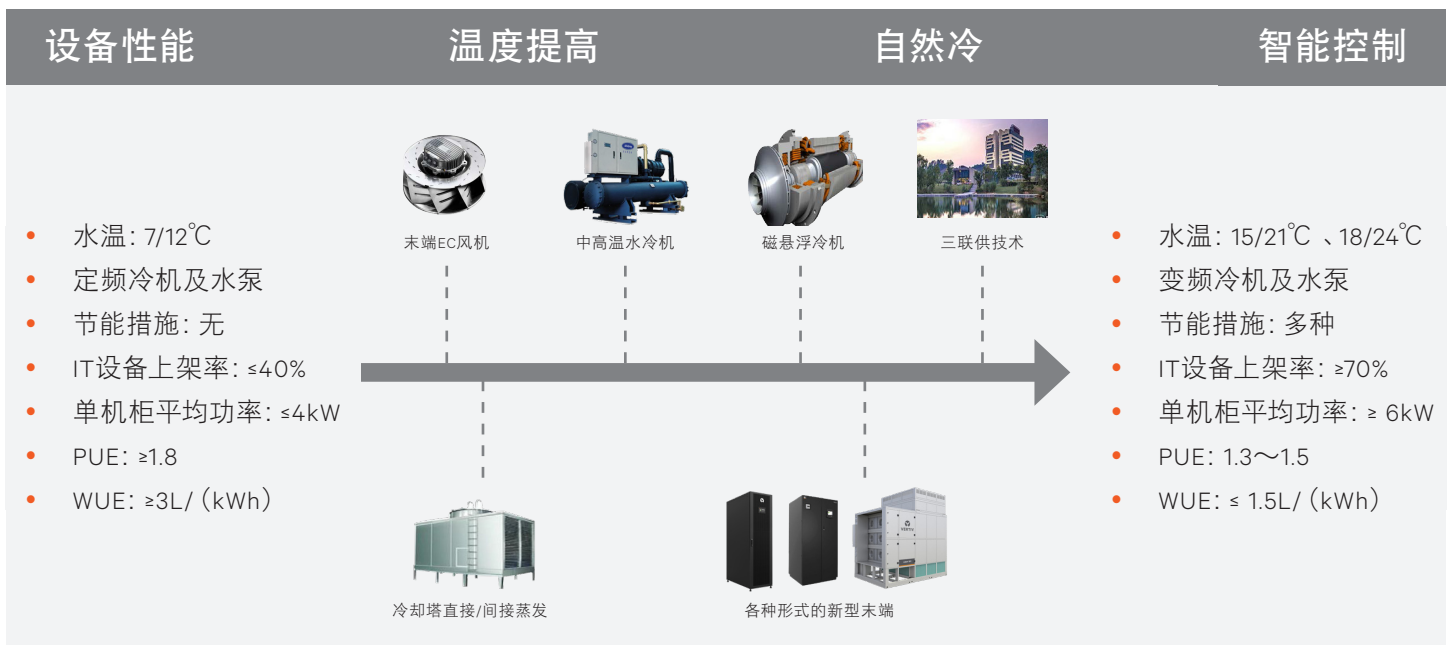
设备性能　温度提高　自然冷　智能控制

末端EC风机　中高温水冷机　磁悬浮冷机　三联供技术

- 水温：7/12℃
- 定频冷机及水泵
- 节能措施：无
- IT设备上架率：≤40%
- 单机柜平均功率：≤4kW
- PUE：≥1.8
- WUE：≥3L/（kWh）

- 水温：15/21℃ 、18/24℃
- 变频冷机及水泵
- 节能措施：多种
- IT设备上架率：≥70%
- 单机柜平均功率：≥ 6kW
- PUE：1.3～1.5
- WUE：≤ 1.5L/（kWh）

冷却塔直接/间接蒸发　各种形式的新型末端